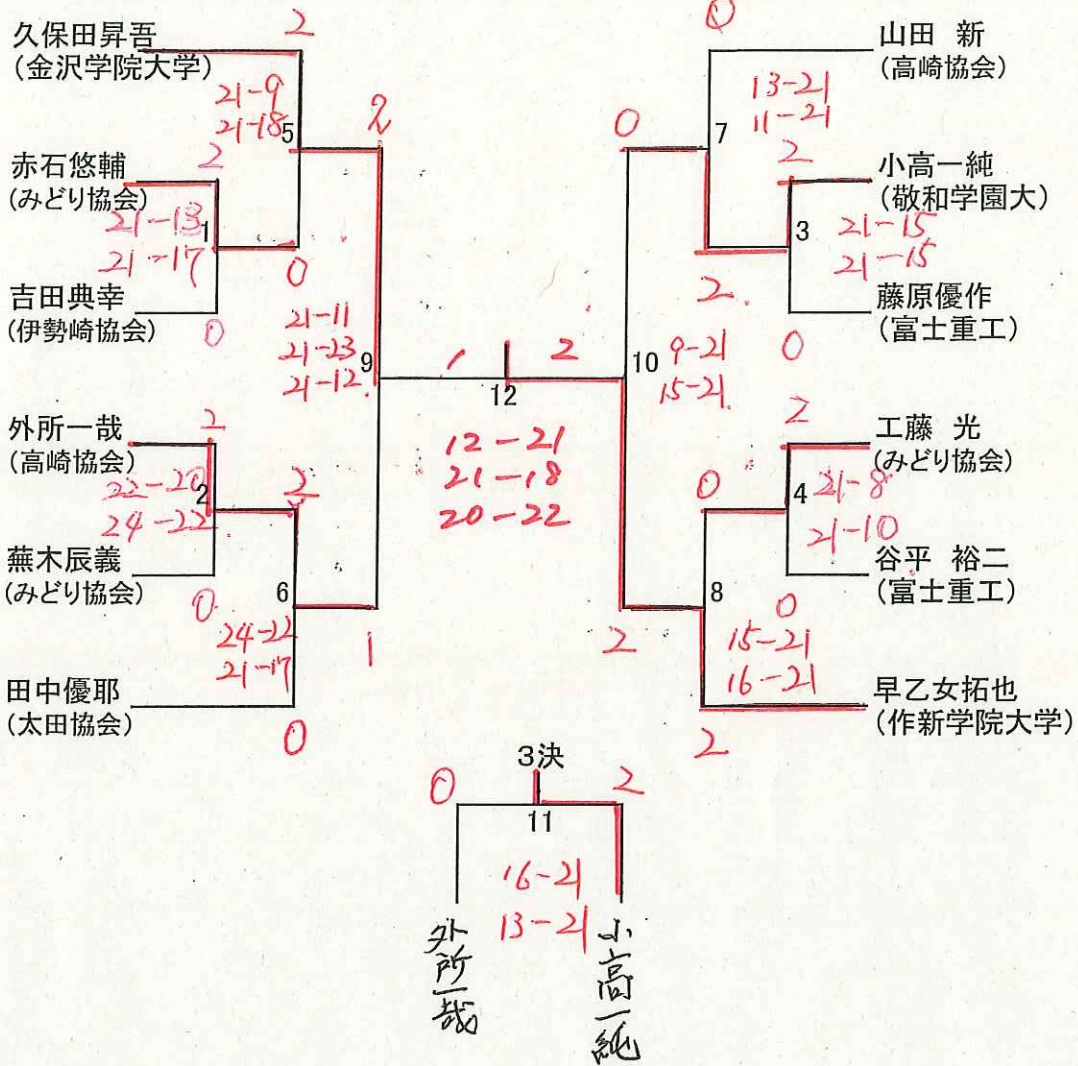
久保田昇吾
(金沢学院大学)
2
21-9
21-18
5
赤石悠輔
(みどり協会)
2
21-13
21-17
1
0
吉田典幸
(伊勢崎協会)
0
2
21-11
21-23
21-12
9
外所一哉
(高崎協会)
2
22-20
24-22
2
2
蕪木辰義
(みどり協会)
0
6
24-22
21-17
1
田中優耶
(太田協会)
0

1
12
2
12-21
21-18
20-22

0
山田 新
(高崎協会)
13-21
11-21
0
7
2
小高一純
(敬和学園大)
3
21-15
21-15
2
藤原優作
(富士重工)
0
10
9-21
15-21
2
工藤 光
(みどり協会)
0
4
21-8
21-10
谷平 裕二
(富士重工)
0
8
15-21
16-21
2
早乙女拓也
(作新学院大学)
2

3決
0
2
11
16-21
13-21
外所一哉
小高一純